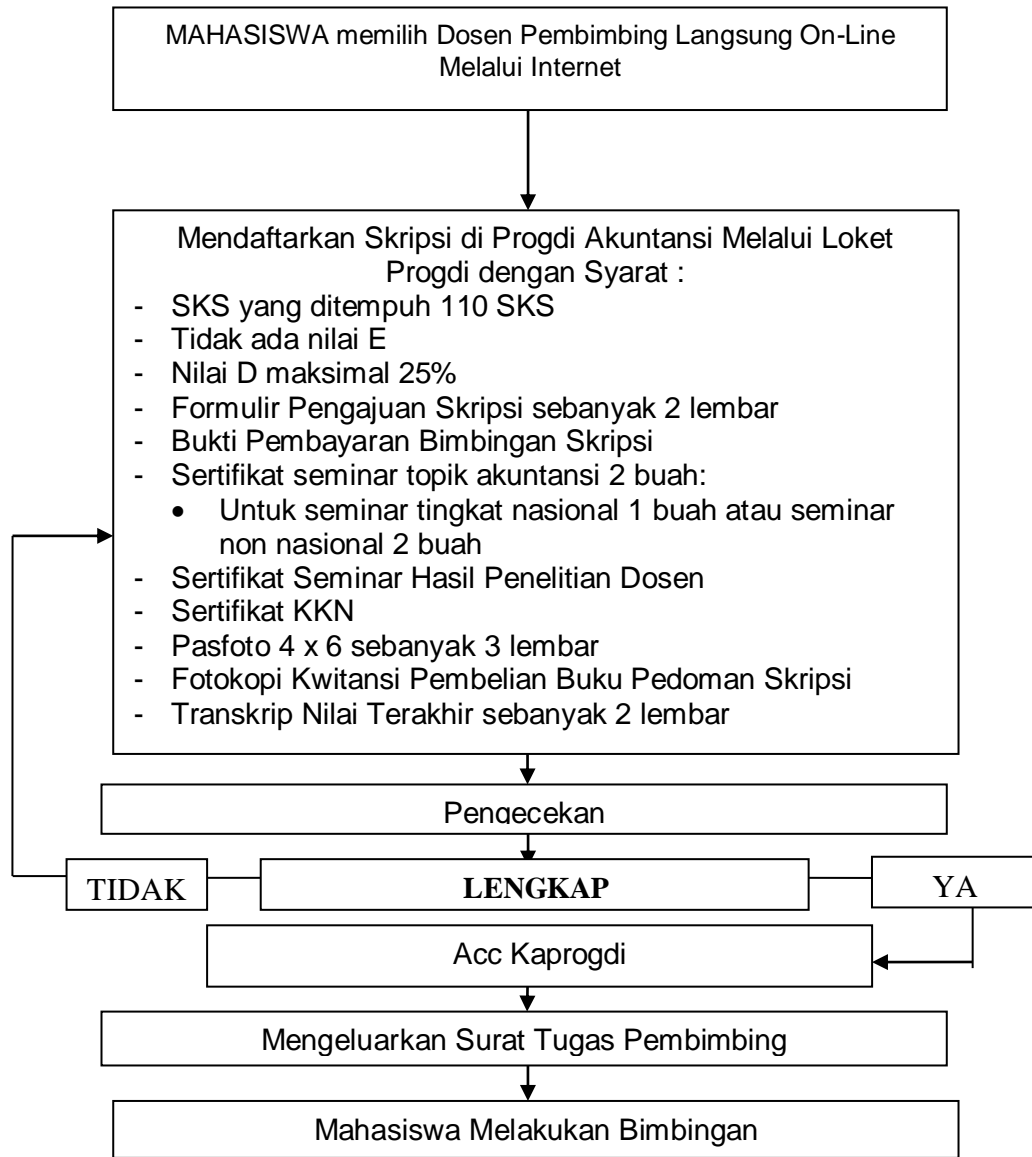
MAHASISWA memilih Dosen Pembimbing Langsung On-Line Melalui Internet

Mendaftarkan Skripsi di Progdi Akuntansi Melalui Loket Progdi dengan Syarat :

- SKS yang ditempuh 110 SKS
- Tidak ada nilai E
- Nilai D maksimal 25%
- Formulir Pengajuan Skripsi sebanyak 2 lembar
- Bukti Pembayaran Bimbingan Skripsi
- Sertifikat seminar topik akuntansi 2 buah:
  - Untuk seminar tingkat nasional 1 buah atau seminar non nasional 2 buah
- Sertifikat Seminar Hasil Penelitian Dosen
- Sertifikat KKN
- Pasfoto 4 x 6 sebanyak 3 lembar
- Fotokopi Kwitansi Pembelian Buku Pedoman Skripsi
- Transkrip Nilai Terakhir sebanyak 2 lembar

Pengecekan

TIDAK

LENGKAP

YA

Acc Kaprogdi

Mengeluarkan Surat Tugas Pembimbing

Mahasiswa Melakukan Bimbingan